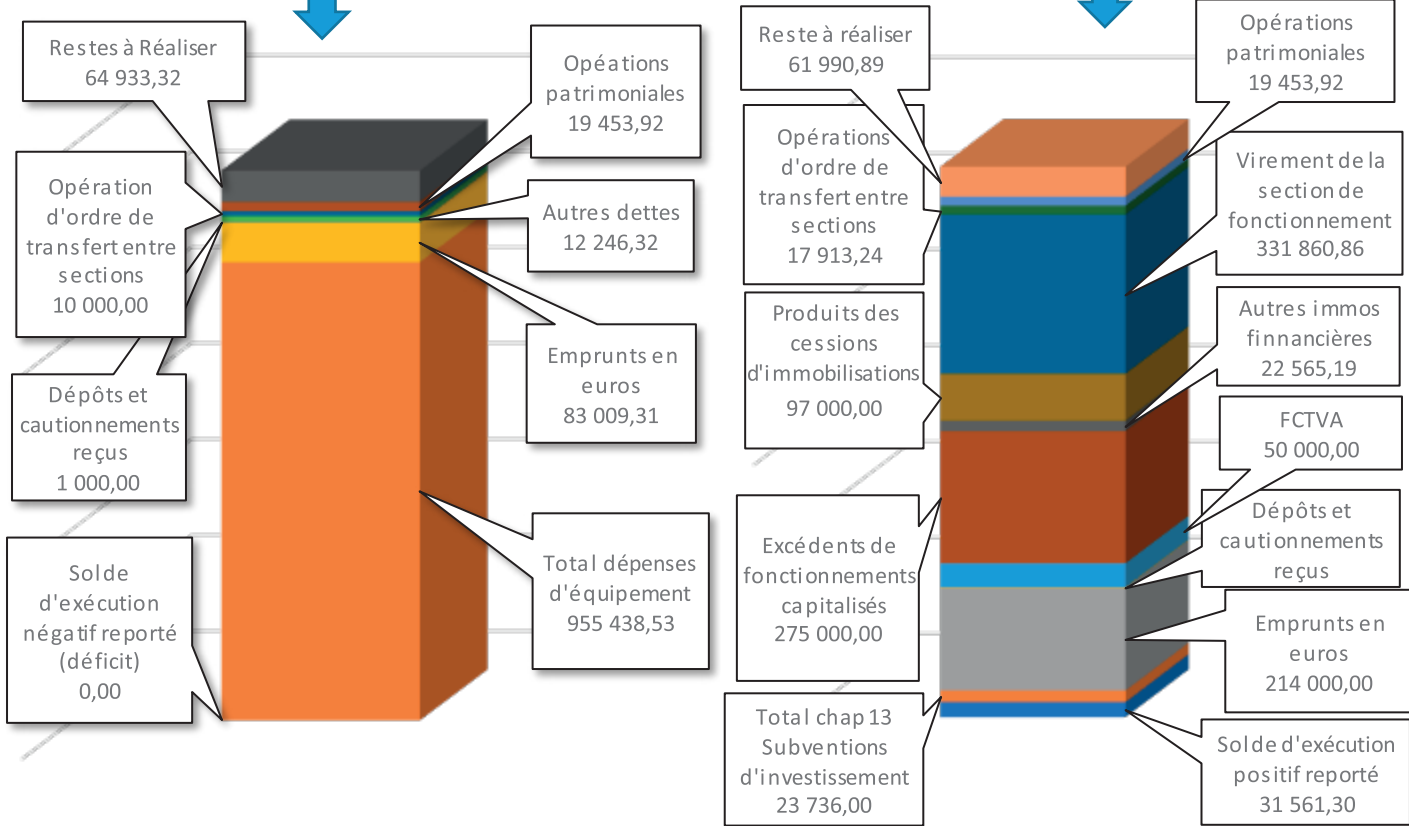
Restes à Réaliser
64 933,32

Opéations patrimoniales
19 453,92

Opération d'ordre de transfert entre sections
10 000,00

Autres dettes
12 246,32

Emprunts en euros
83 009,31

Dépôts et cautionnements reçus
1 000,00

Total dépenses d'équipement
955 438,53

Solde d'exécution négatif reporté (déficit)
0,00

Reste à réaliser
61 990,89

Opérations patrimoniales
19 453,92

Opérations d'ordre de transfert entre sections
17 913,24

Virement de la section de fonctionnement
331 860,86

Produits des cessions d'immobilisations
97 000,00

Autres immos finnancières
22 565,19

FCTVA
50 000,00

Dépôts et cautionnements reçus

Excédents de fonctionnements capitalisés
275 000,00

Emprunts en euros
214 000,00

Total chap 13 Subventions d'investissement
23 736,00

Solde d'exécution positif reporté
31 561,30